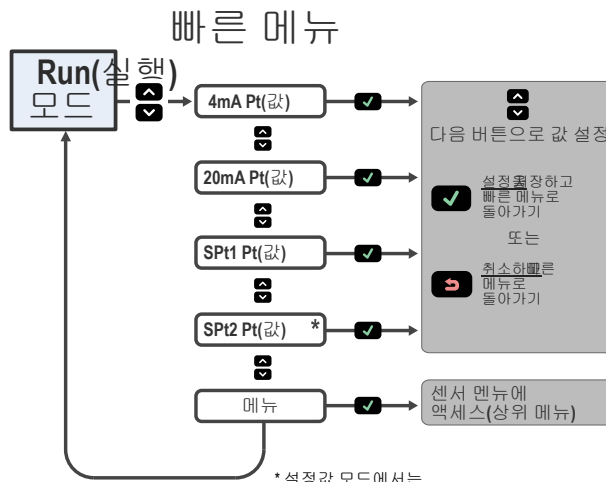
빠른 메뉴

Run(실행) 모드

4mA Pt(값)

20mA Pt(값)

SPt1 Pt(값)

SPt2 Pt(값) *

메뉴

다음 버튼으로 값 설정

설정 저장하고 빠른 메뉴로 돌아가기

또는

취소하고 빠른 메뉴로 돌아가기

센서 메뉴에 액세스(상위 메뉴)

* 설정값 모드에서는